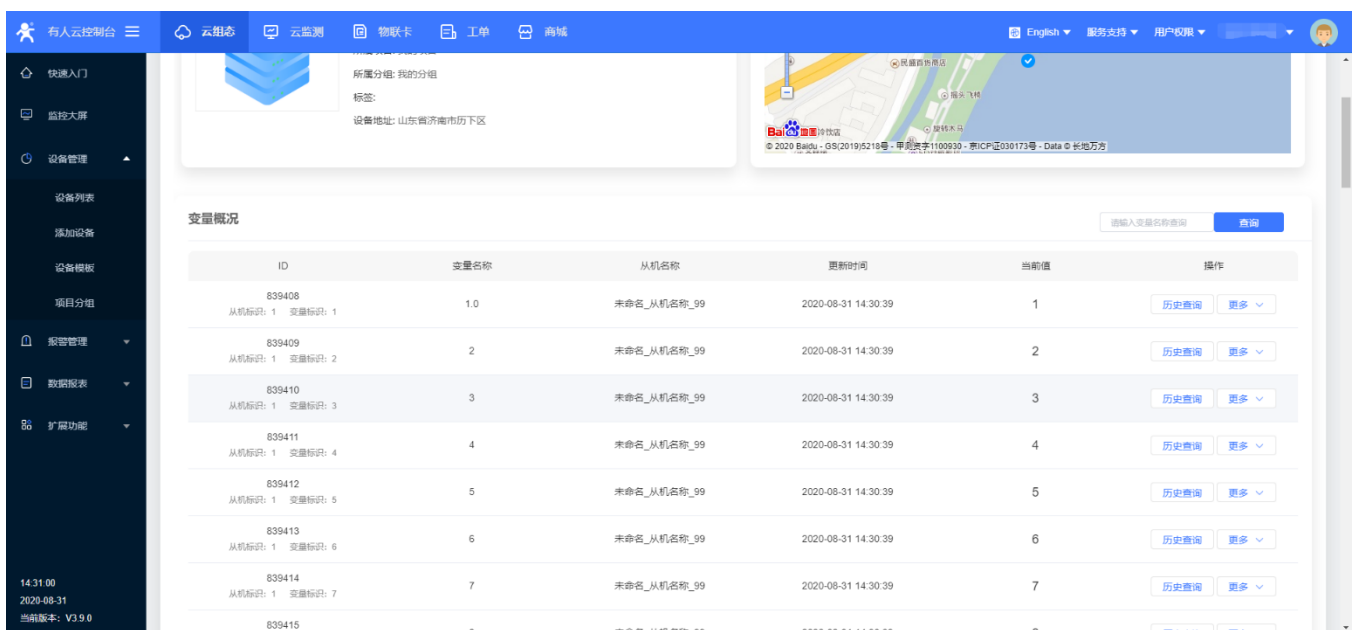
有人云控制台 ☰ 云组态 云监测 物联卡 工单 商城 English 服务支持 用户权限

快速入门
监控大屏
设备管理
设备列表
添加设备
设备模板
项目分组
报警管理
数据报表
扩展功能

14:31:00
2020-08-31
当前版本：V3.9.0

所属分组: 我的分组
标签:
设备地址: 山东省济南市历下区

民盛百货商店
隔壁飞机
旋转木马
Bai du地图 冷饮店
© 2020 Baidu - GS(2019)5218号 - 甲测资字1100930 - 京ICP证030173号 - Data © 长地万方

变量概况
请输入变量名称查询 查询

| ID | 变量名称 | 从机名称 | 更新时间 | 当前值 | 操作 |
|---|---|---|---|---|---|
| 839408 从机标识: 1 变量标识: 1 | 1.0 | 未命名_从机名称_99 | 2020-08-31 14:30:39 | 1 | 历史查询 更多 |
| 839409 从机标识: 1 变量标识: 2 | 2 | 未命名_从机名称_99 | 2020-08-31 14:30:39 | 2 | 历史查询 更多 |
| 839410 从机标识: 1 变量标识: 3 | 3 | 未命名_从机名称_99 | 2020-08-31 14:30:39 | 3 | 历史查询 更多 |
| 839411 从机标识: 1 变量标识: 4 | 4 | 未命名_从机名称_99 | 2020-08-31 14:30:39 | 4 | 历史查询 更多 |
| 839412 从机标识: 1 变量标识: 5 | 5 | 未命名_从机名称_99 | 2020-08-31 14:30:39 | 5 | 历史查询 更多 |
| 839413 从机标识: 1 变量标识: 6 | 6 | 未命名_从机名称_99 | 2020-08-31 14:30:39 | 6 | 历史查询 更多 |
| 839414 从机标识: 1 变量标识: 7 | 7 | 未命名_从机名称_99 | 2020-08-31 14:30:39 | 7 | 历史查询 更多 |
| 839415 | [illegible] | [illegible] | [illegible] | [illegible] | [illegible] |